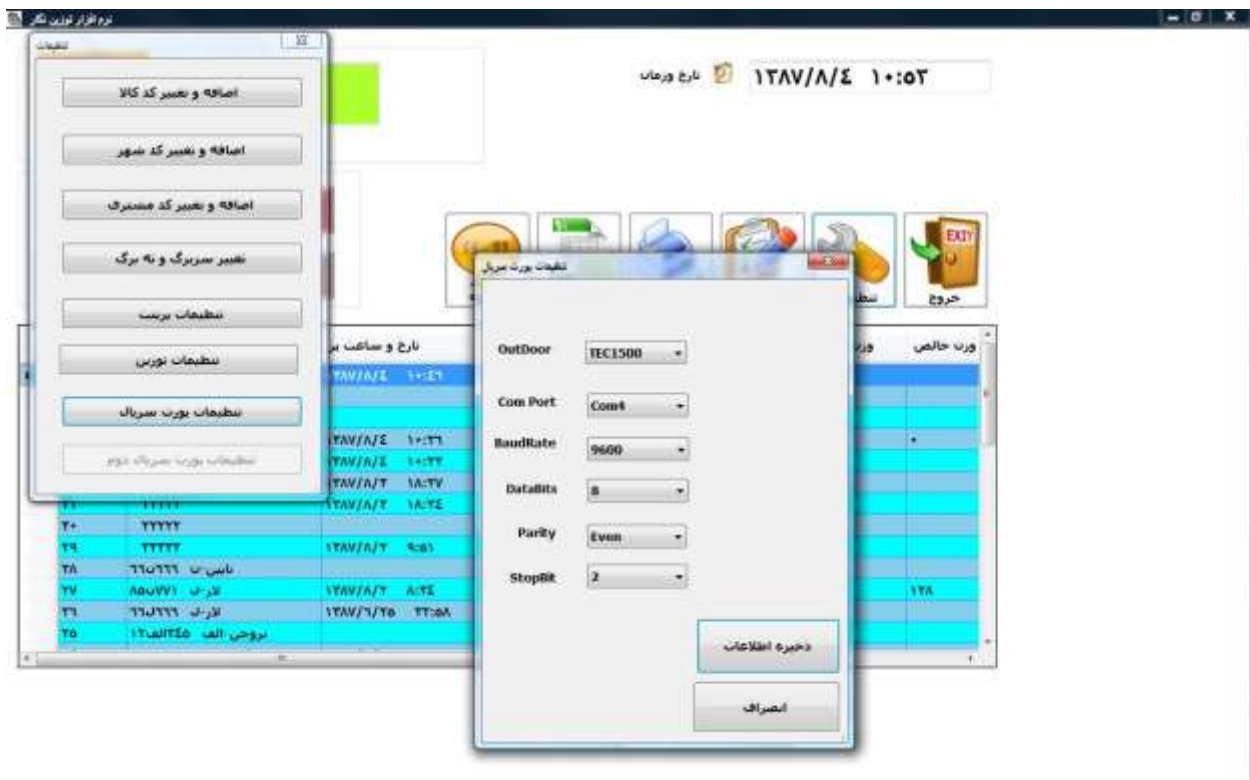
نرم افزار توزین نگار

تنظیمات

اضافه و تغییر کد کالا

اضافه و تغییر کد شهر

اضافه و تغییر کد مشتری

تغییر سربرگ و ته برگ

تنظیمات پرینت

تنظیمات توزین

تنظیمات پورت سریال

تنظیمات پورت سریال دوم

تاریخ وزمان ۱۳۸۷/۸/٤ ۱۰:٥۳

EXIT
خروج

تنظیمات پورت سریال

OutDoor TEC1500
Com Port Com4
BaudRate 9600
DataBits 8
Parity Even
StopBit 2

ذخیره اطلاعات

انصراف

تاریخ و ساعت
وزن خالص

| | | | |
|---|---|---|---|
| | | ۱۳۸۷/۸/٤ ۱۰:٤۱ | |
| | | ۱۳۸۷/۸/٤ ۱۰:۳۹ | ۰ |
| | | ۱۳۸۷/۸/٤ ۱۰:۳۳ | |
| | | ۱۳۸۷/۸/۳ ۱۸:۳۷ | |
| ۳۱ | ۲۲۲۲۲ | ۱۳۸۷/۸/۳ ۱۸:۳٤ | |
| ۳۰ | ۲۲۲۲۲ | | |
| ۲۹ | ۲۲۲۲۲ | ۱۳۸۷/۸/۳ ۹:٥۱ | |
| ۲۸ | ۲٦٥٦٦٦ نایس-ب | | |
| ۲۷ | ۸۸٥۷۷۱ لار-ب | ۱۳۸۷/۸/۳ ۸:۳٤ | ۱۲۸ |
| ۲٦ | ٦٦۷۳۶٦ لار-ب | ۱۳۸۷/٦/۲٥ ۲۳:٥۸ | |
| ۲٥ | ۱۲الف۳٤٥ بروجن-الف | | |